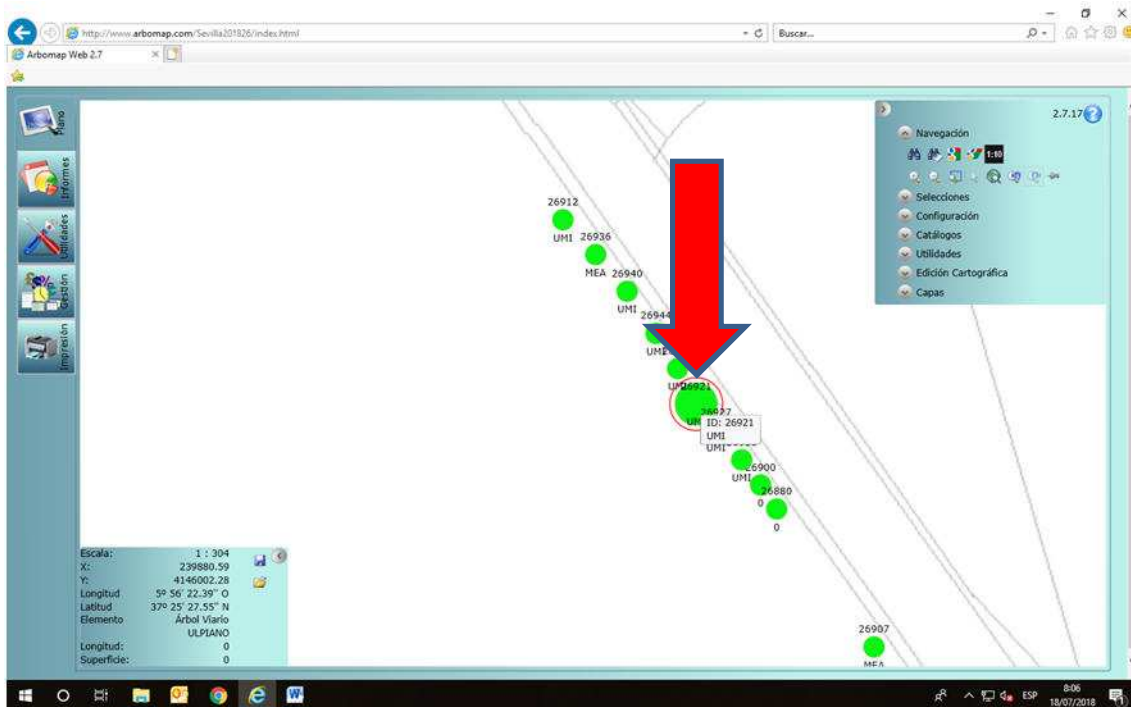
http://www.arbomap.com/Sevilla201826/index.html
Buscar...
Arbomap Web 2.7

Plano
Informes
Utilidades
Gestión
Impresión

2.7.17
Navegación
1:10
Selecciones
Configuración
Catálogos
Utilidades
Edición Cartográfica
Capas

26912
UMI
26936
MEA
26940
UMI
2694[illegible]
UM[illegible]
UM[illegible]
26921
UM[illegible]
26927
ID: 26921
UMI
UMI
26900
UMI
26880
0
0
26907
MEA

| Escala: | 1 : 304 |
|---|---|
| X: | 239880.59 |
| Y: | 4146002.28 |
| Longitud | 5º 56' 22.39'' O |
| Latitud | 37º 25' 27.55'' N |
| Elemento | Árbol Viario |
| | ULPIANO |
| Longitud: | 0 |
| Superficie: | 0 |

ESP
8:06
18/07/2018